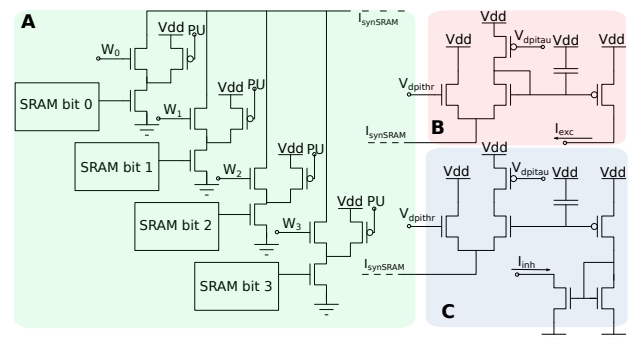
A

$I_{synSRAM}$

Vdd PU

$W_0$

SRAM bit 0

Vdd PU

$W_1$

SRAM bit 1

Vdd PU

$W_2$

SRAM bit 2

Vdd PU

$W_3$

SRAM bit 3

$I_{synSRAM}$

Vdd

Vdd

$V_{dpitau}$

Vdd

Vdd

$V_{dpithr}$

$I_{synSRAM}$

B

$I_{exc}$

Vdd

Vdd

$V_{dpitau}$

Vdd

Vdd

$V_{dpithr}$

$I_{inh}$

C